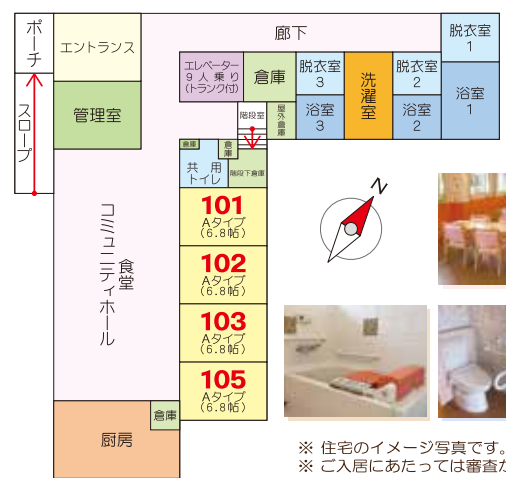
ポーチ

スロープ

エントランス

管理室

廊下

エレベーター
9人乗り
(トランク付)

倉庫

階段室

屋外倉庫

脱衣室
3

浴室
3

洗濯室

脱衣室
2

浴室
2

脱衣室
1

浴室
1

倉庫

倉庫

共用
トイレ

階段下倉庫

N

コミュニティホール

食堂

101
Aタイプ
(6.8帖)

102
Aタイプ
(6.8帖)

103
Aタイプ
(6.8帖)

105
Aタイプ
(6.8帖)

倉庫

厨房

※ 住宅のイメージ写真です。
※ ご入居にあたっては審査が